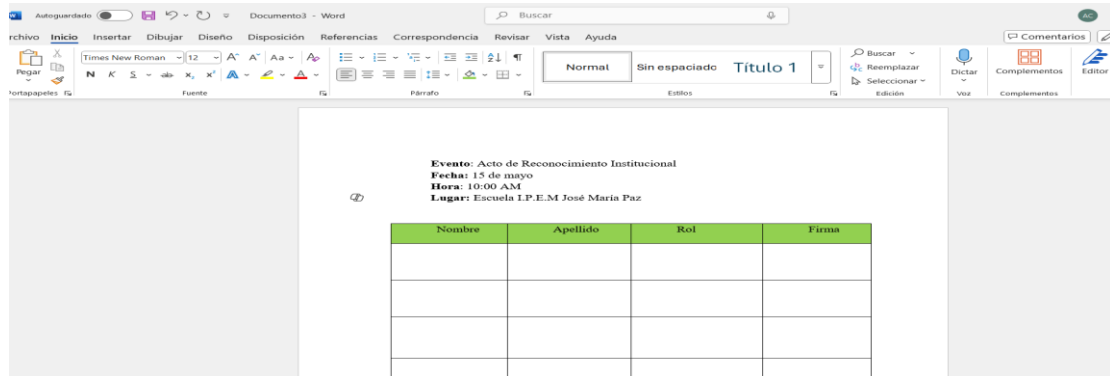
Autoguardado Documento3 - Word Buscar AC

rchivo Inicio Insertar Dibujar Diseño Disposición Referencias Correspondencia Revisar Vista Ayuda Comentarios

Pegar Times New Roman 12 A A Aa N K S x x A Normal Sin espaciado Título 1 Buscar Reemplazar Seleccionar Dictar Complementos Editor

Portapapeles Fuente Párrafo Estilos Edición Voz Complementos

**Evento**: Acto de Reconocimiento Institucional
**Fecha:** 15 de mayo
**Hora:** 10:00 AM
**Lugar:** Escuela I.P.E.M José María Paz

| Nombre | Apellido | Rol | Firma |
|---|---|---|---|
| | | | |
| | | | |
| | | | |
| | | | |